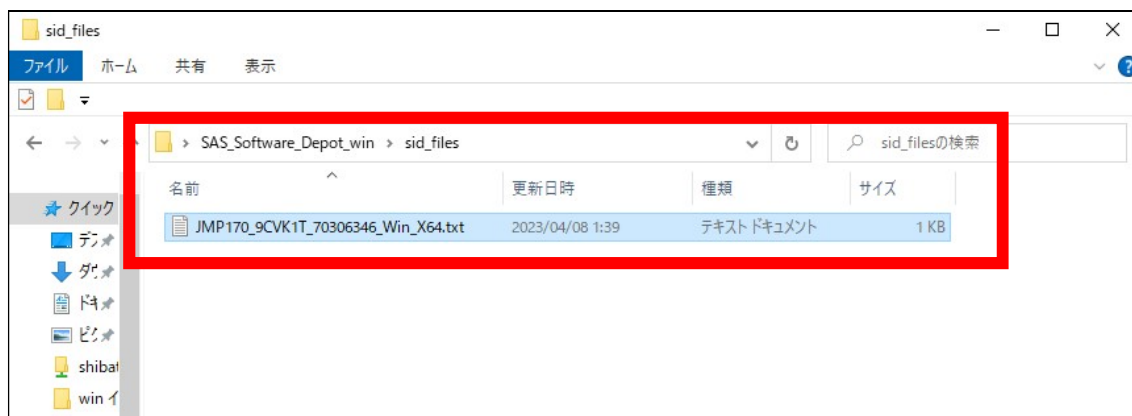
sid_files

ファイル ホーム 共有 表示

> SAS_Software_Depot_win > sid_files

sid_filesの検索

| 名前 | 更新日時 | 種類 | サイズ |
|---|---|---|---|
| JMP170_9CVK1T_70306346_Win_X64.txt | 2023/04/08 1:39 | テキストドキュメント | 1 KB |

クイック
デス
ダウ
ドキ
ピク
shibat
win イ